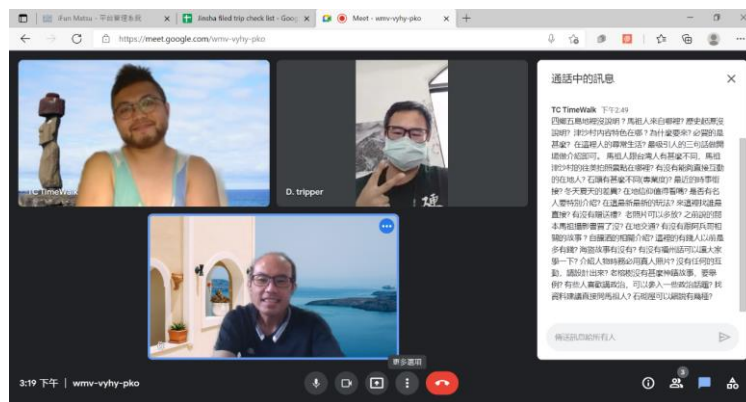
iFun Matsu - 平台管理系統 | Jinsha filed trip check list - Goog | Meet - wmv-vyhy-pko

https://meet.google.com/wmv-vyhy-pko

TC TimeWalk

D. tripper

通話中的訊息

TC TimeWalk 下午2:49
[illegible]

傳送訊息給所有人

更多選項

3:19 下午 | wmv-vyhy-pko

3